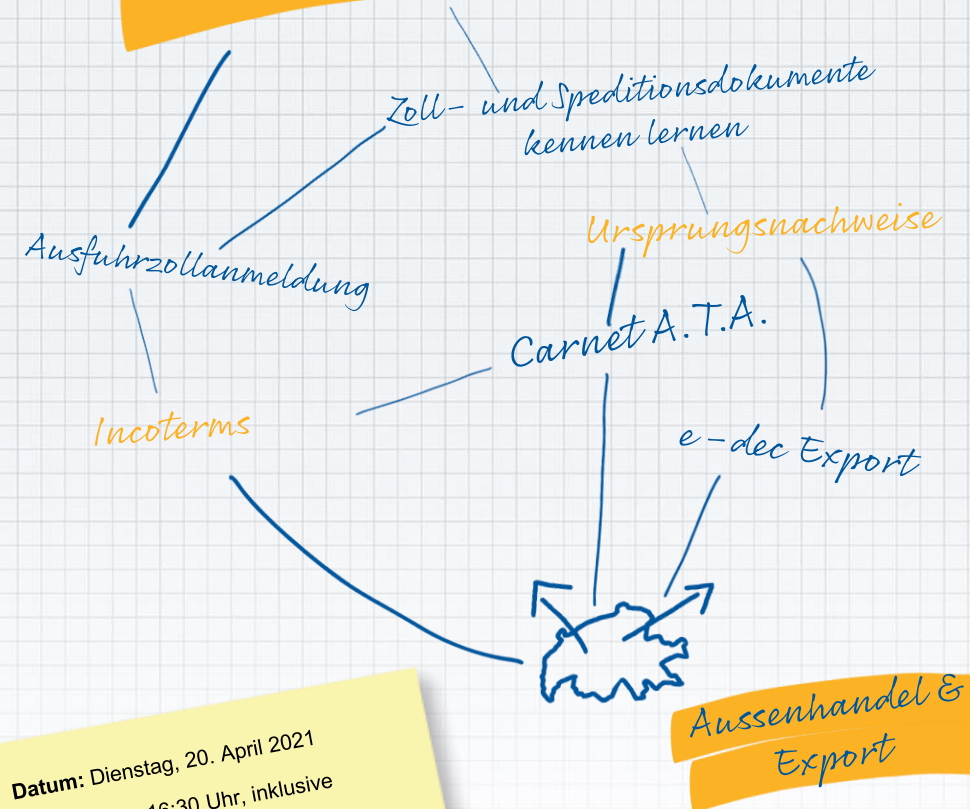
Zoll- und Speditionsdokumente kennen lernen

Ursprungsnachweise

Ausfuhrzollanmeldung

Carnet A.T.A.

Incoterms

e-dec Export

Aussenhandel & Export

Datum: Dienstag, 20. April 2021

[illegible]16:30 Uhr, inklusive